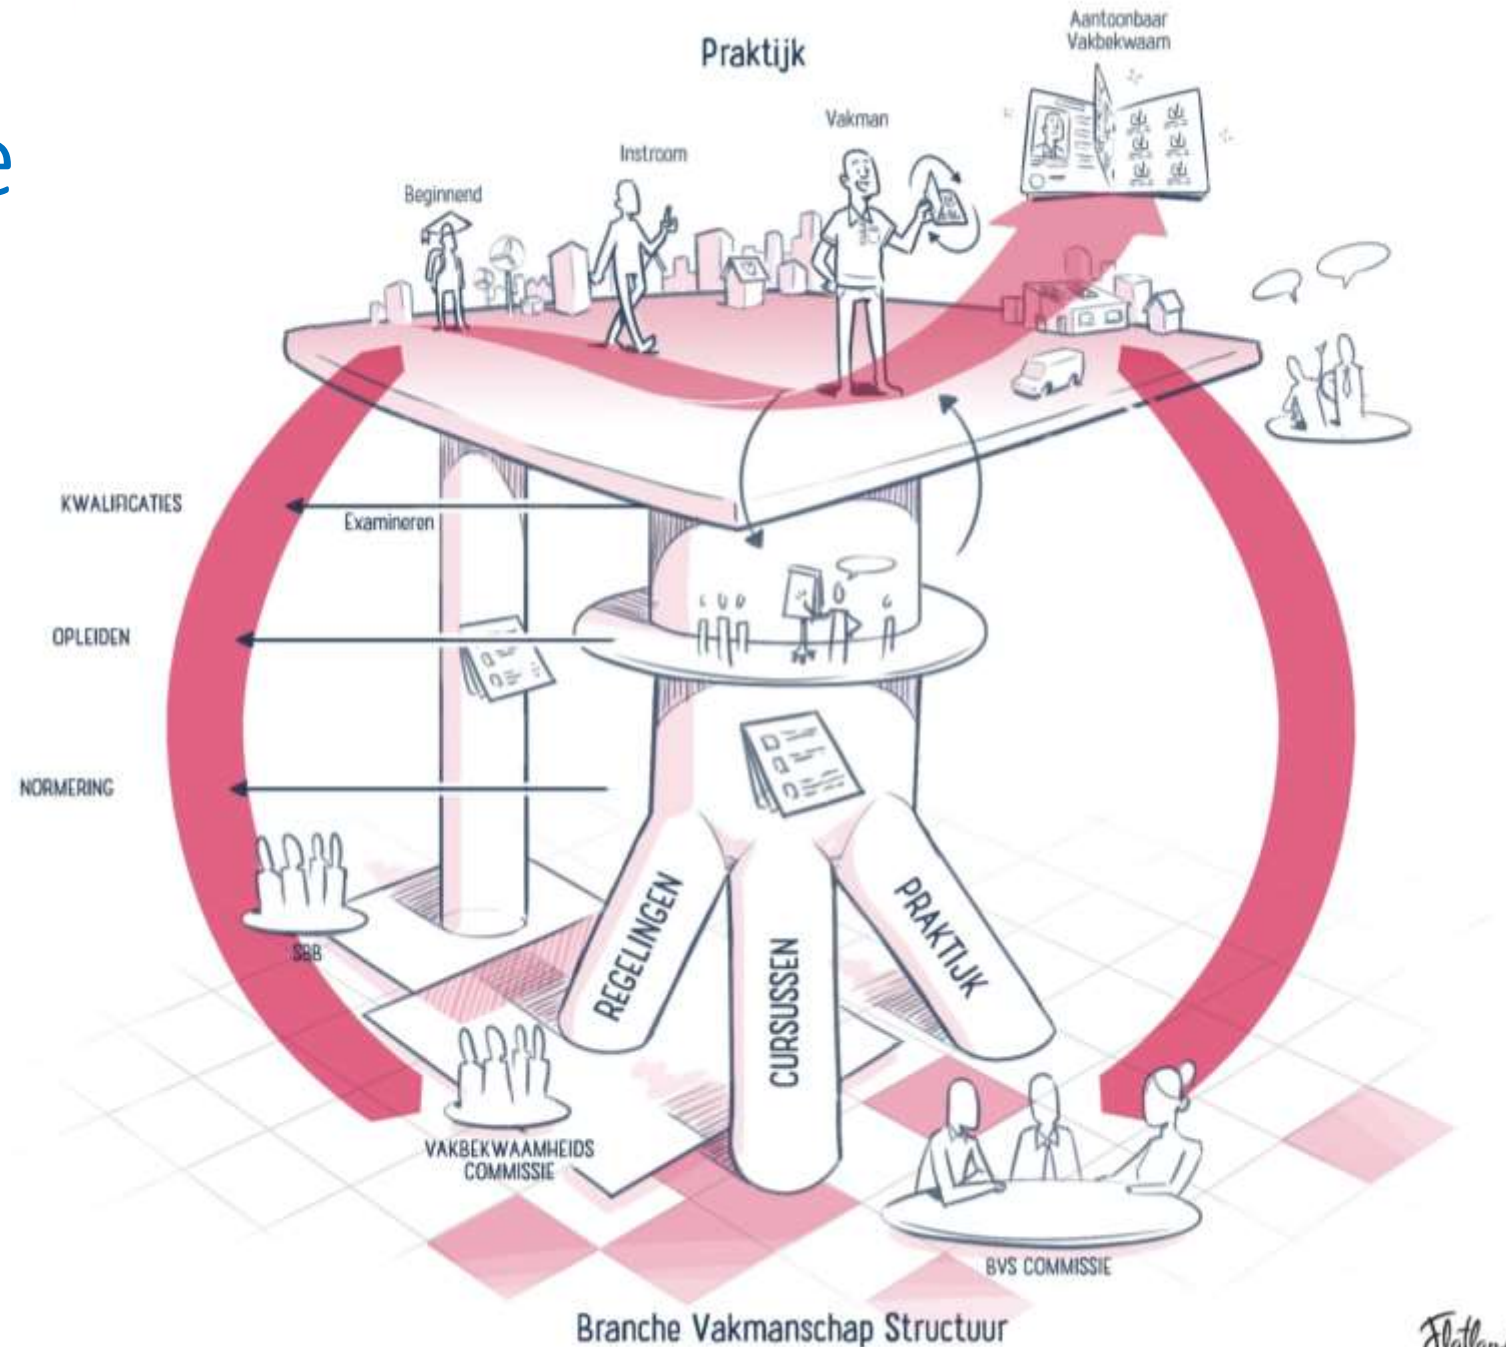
e

Praktijk

Aantoonbaar Vakbekwaam

Vakman

Instroom

Beginnend

KWALIFICATIES

Examineren

OPLEIDEN

NORMERING

SBB

REGELINGEN

CURSUSSEN

PRAKTIJK

VAKBEKWAAMHEIDS COMMISSIE

BVS COMMISSIE

Branche Vakmanschap Structuur

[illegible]